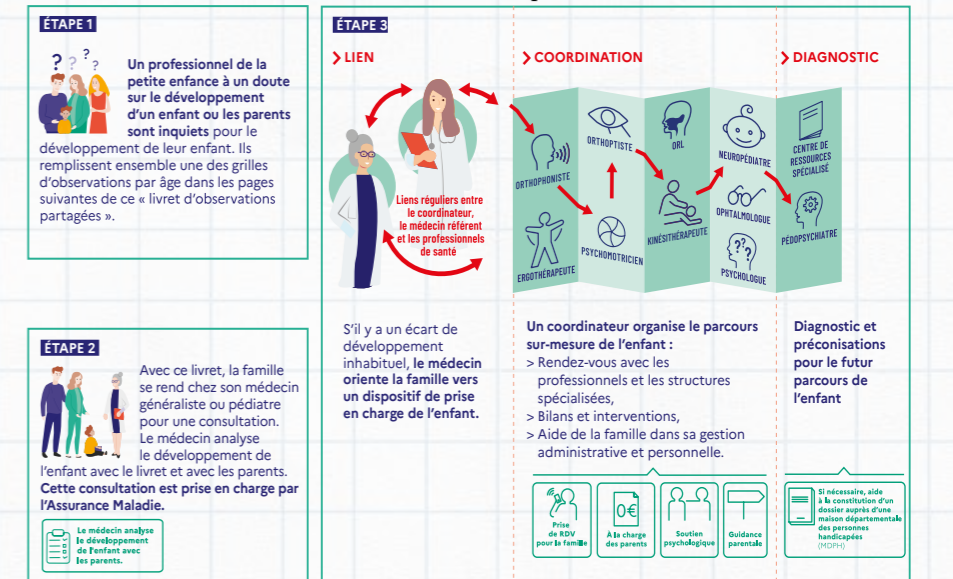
ÉTAPE 1

Un professionnel de la petite enfance à un doute sur le développement d'un enfant ou les parents sont inquiets pour le développement de leur enfant. Ils remplissent ensemble une des grilles d'observations par âge dans les pages suivantes de ce « livret d'observations partagées ».

ÉTAPE 2

Avec ce livret, la famille se rend chez son médecin généraliste ou pédiatre pour une consultation. Le médecin analyse le développement de l'enfant avec le livret et avec les parents. Cette consultation est prise en charge par l'Assurance Maladie.

Le médecin analyse le développement de l'enfant avec les parents.

ÉTAPE 3

> LIEN

Liens réguliers entre le coordinateur, le médecin référent et les professionnels de santé

S'il y a un écart de développement inhabituel, le médecin oriente la famille vers un dispositif de prise en charge de l'enfant.

> COORDINATION

ORTHOPHONISTE
ORTHOPTISTE
ORL
ERGOTHÉRAPEUTE
PSYCHOMOTRICIEN
KINÉSITHÉRAPEUTE
NEUROPÉDIATRE
OPHTALMOLOGUE
PSYCHOLOGUE

Un coordinateur organise le parcours sur-mesure de l'enfant :
> Rendez-vous avec les professionnels et les structures spécialisées,
> Bilans et interventions,
> Aide de la famille dans sa gestion administrative et personnelle.

Prise de RDV pour la famille
0€
À la charge des parents
Soutien psychologique
Guidance parentale

> DIAGNOSTIC

CENTRE DE RESSOURCES SPÉCIALISÉ
PÉDOPSYCHIATRE

Diagnostic et préconisations pour le futur parcours de l'enfant

Si nécessaire, aide à la constitution d'un dossier auprès d'une maison départementale des personnes handicapées (MDPH)